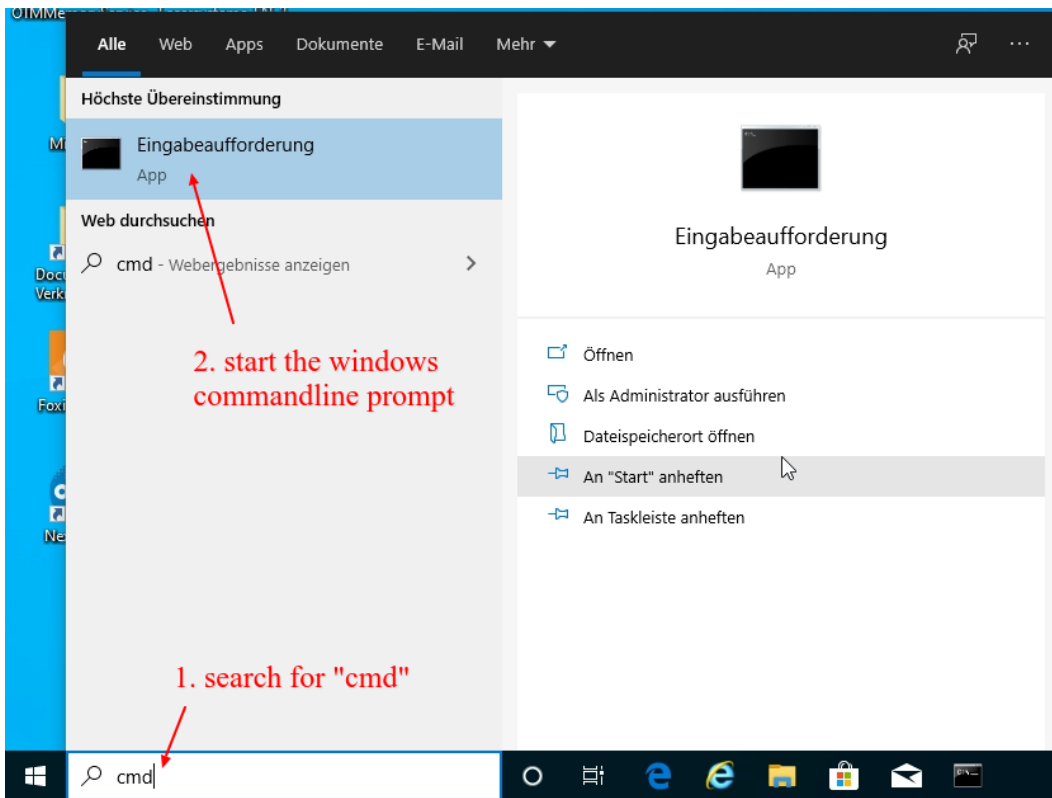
Alle Web Apps Dokumente E-Mail Mehr

Höchste Übereinstimmung

Eingabeaufforderung
App

Web durchsuchen

cmd - Webergebnisse anzeigen

2. start the windows commandline prompt

Eingabeaufforderung
App

Öffnen
Als Administrator ausführen
Dateispeicherort öffnen
An "Start" anheften
An Taskleiste anheften

1. search for "cmd"

cmd